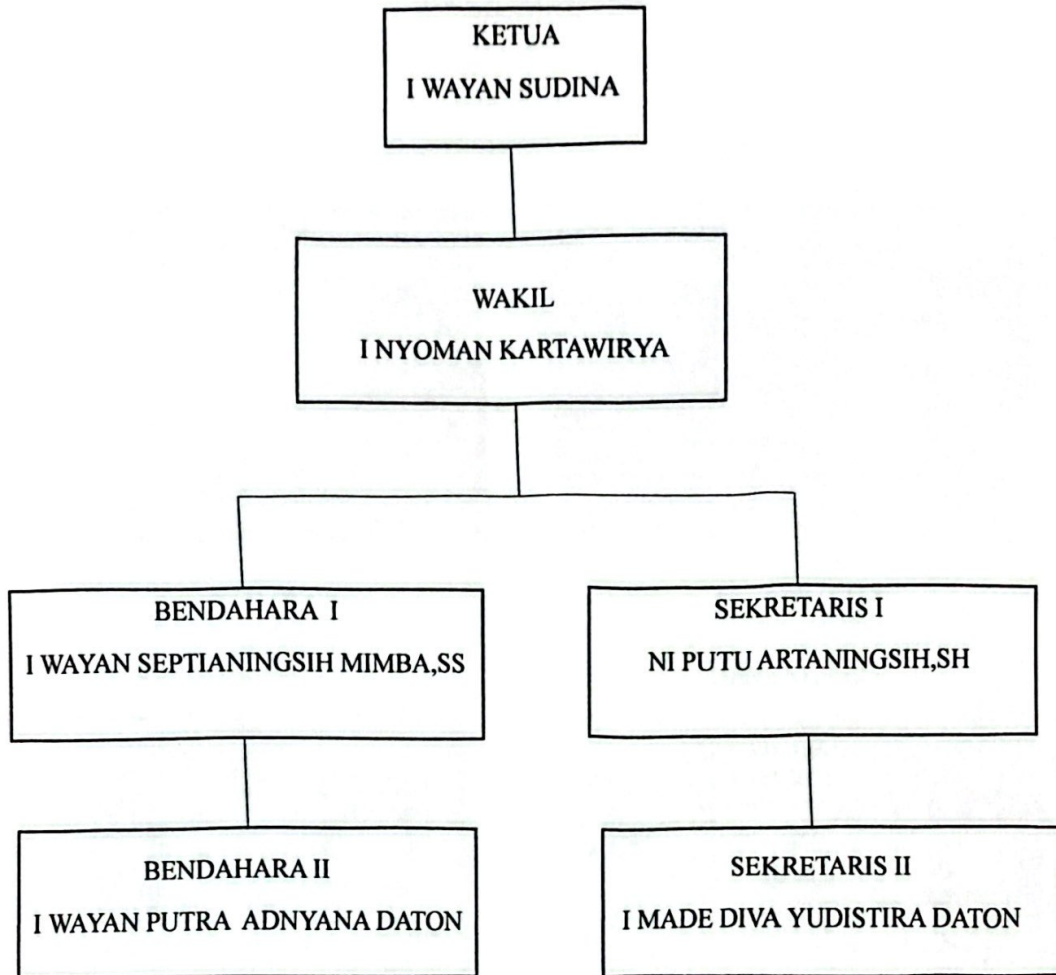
KETUA
I WAYAN SUDINA

WAKIL
I NYOMAN KARTAWIRYA

BENDAHARA I
I WAYAN SEPTIANINGSIH MIMBA,SS

SEKRETARIS I
NI PUTU ARTANINGSIH,SH

BENDAHARA II
I WAYAN PUTRA ADNYANA DATON

SEKRETARIS II
I MADE DIVA YUDISTIRA DATON